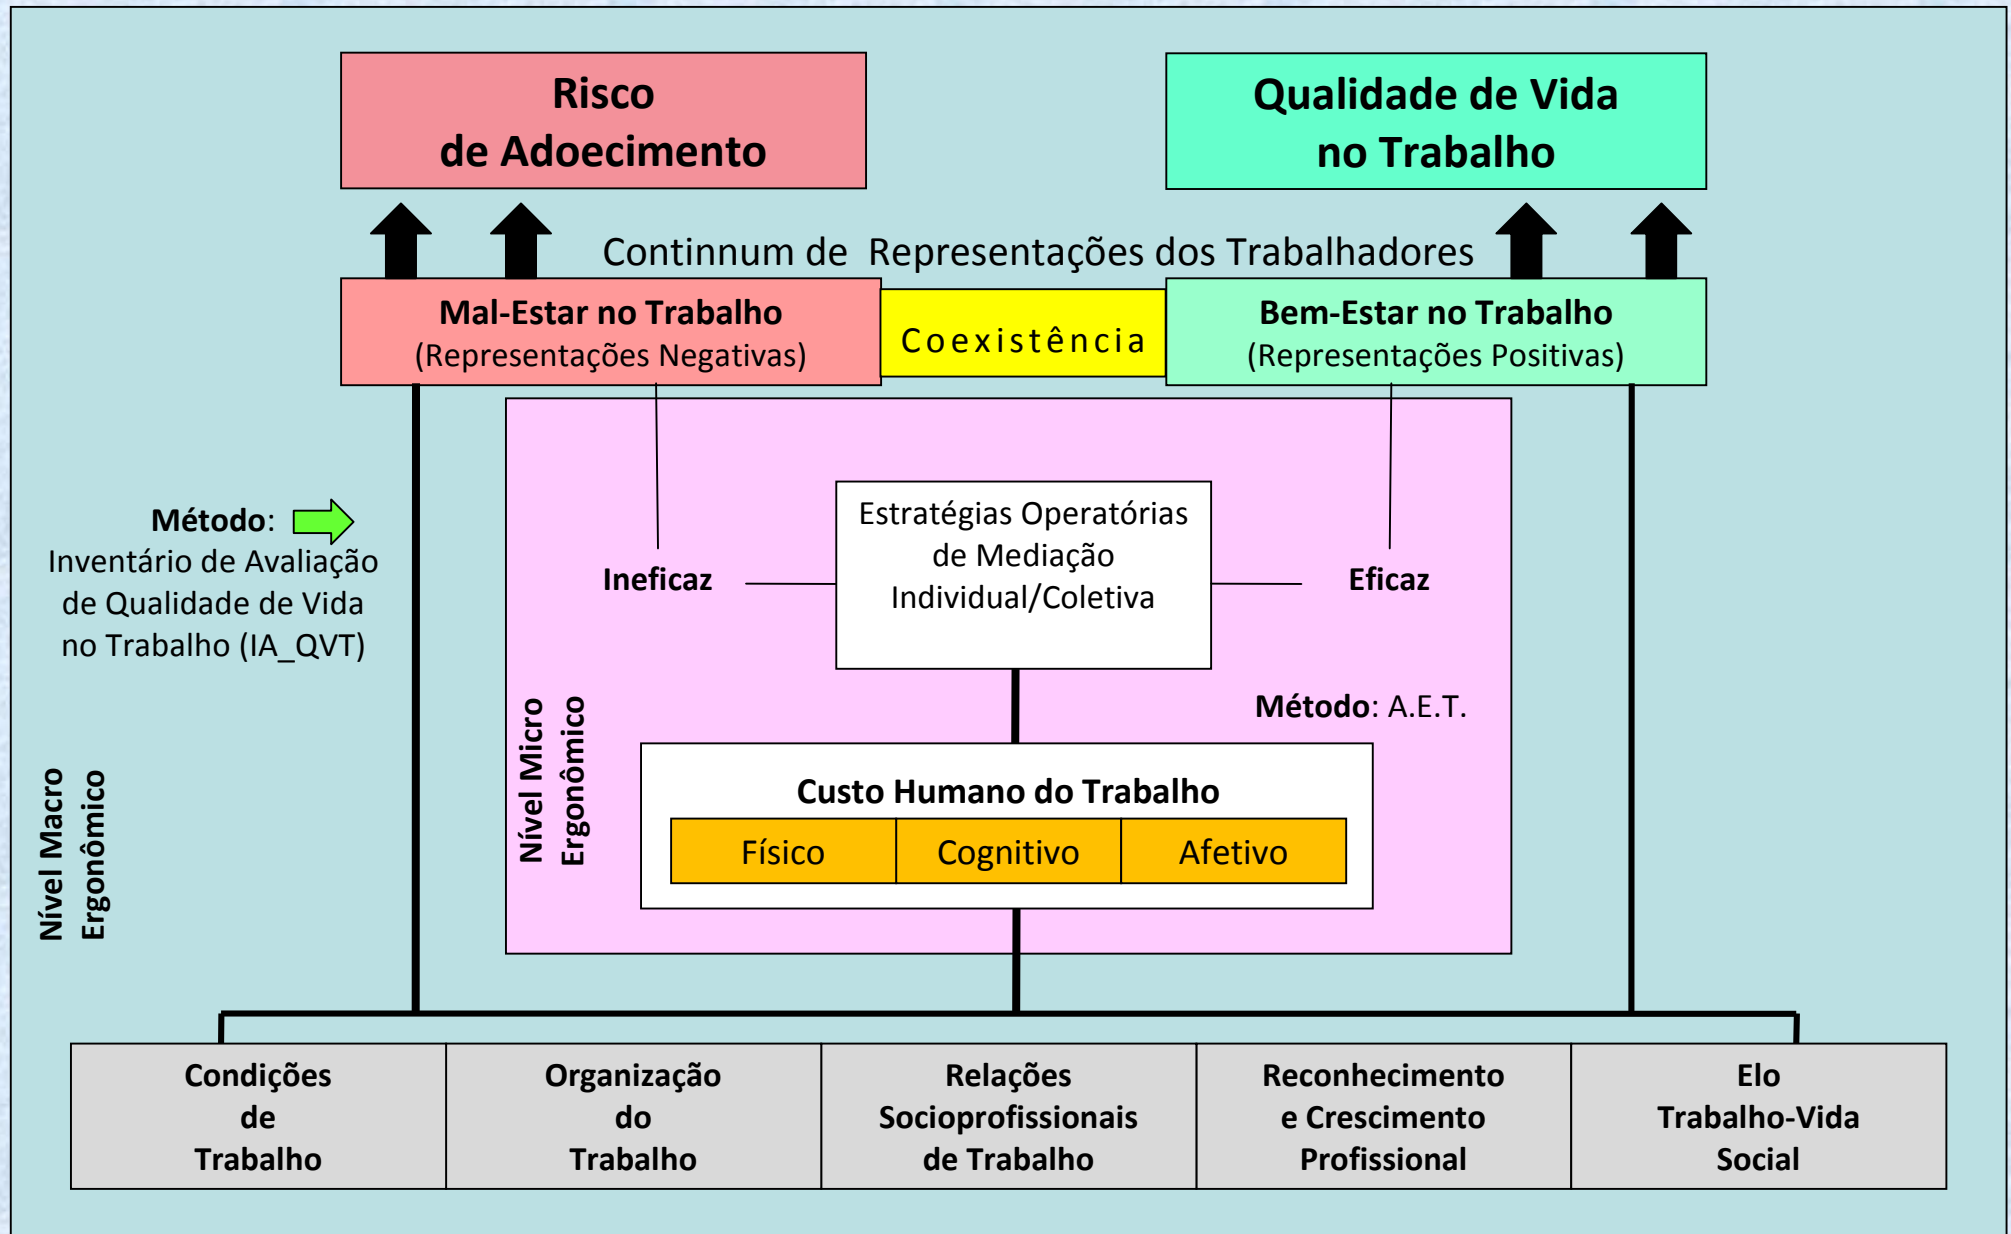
Risco de Adoecimento

Qualidade de Vida no Trabalho

Continnum de Representações dos Trabalhadores

Mal-Estar no Trabalho
(Representações Negativas)

Coexistência

Bem-Estar no Trabalho
(Representações Positivas)

Método: Inventário de Avaliação de Qualidade de Vida no Trabalho (IA_QVT)

Ineficaz

Estratégias Operatórias de Mediação Individual/Coletiva

Eficaz

Método: A.E.T.

Nível Micro Ergonômico

Nível Macro Ergonômico

Custo Humano do Trabalho

| Físico | Cognitivo | Afetivo |
|---|---|---|

| Condições de Trabalho | Organização do Trabalho | Relações Socioprofissionais de Trabalho | Reconhecimento e Crescimento Profissional | Elo Trabalho-Vida Social |
|---|---|---|---|---|